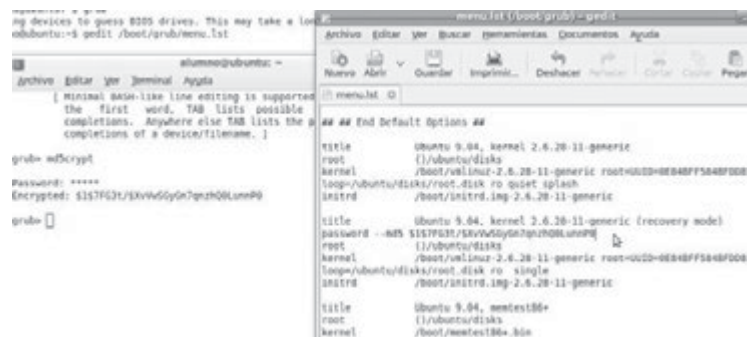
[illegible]
ing devices to guess BIOS drives. This may take a lo
odubuntu:~$ gedit /boot/grub/menu.lst

alumno@ubuntu: ~
Archivo Editar Ver Terminal Ayuda
[ Minimal BASH-like line editing is supported
the first word. TAB lists possible
completions. Anywhere else TAB lists the p
completions of a device/filename. ]

grub> md5crypt

Password: *****
Encrypted: $1$7FG3t/$XvVw5GyGn7qnzhO0LumnP0

grub> []

menu.lst (/boot/grub) - gedit
Archivo Editar Ver Buscar Herramientas Documentos Ayuda
Nuevo Abrir Guardar Imprimir... Deshacer Rehacer Cortar Copiar Pegar
menu.lst

## ## End Default Options ##

title Ubuntu 9.04, kernel 2.6.28-11-generic
root ()/ubuntu/disks
kernel /boot/vmlinuz-2.6.28-11-generic root=UUID=0E84BFF5848FDD8
loop=/ubuntu/disks/root.disk ro quiet splash
initrd /boot/initrd.img-2.6.28-11-generic

title Ubuntu 9.04, kernel 2.6.28-11-generic (recovery mode)
password --md5 $1$7FG3t/$XvVw5GyGn7qnzhO0LumnP0
root ()/ubuntu/disks
kernel /boot/vmlinuz-2.6.28-11-generic root=UUID=0E84BFF5848FDD8
loop=/ubuntu/disks/root.disk ro single
initrd /boot/initrd.img-2.6.28-11-generic

title Ubuntu 9.04, memtest86+
root ()/ubuntu/disks
kernel /boot/memtest86+.bin